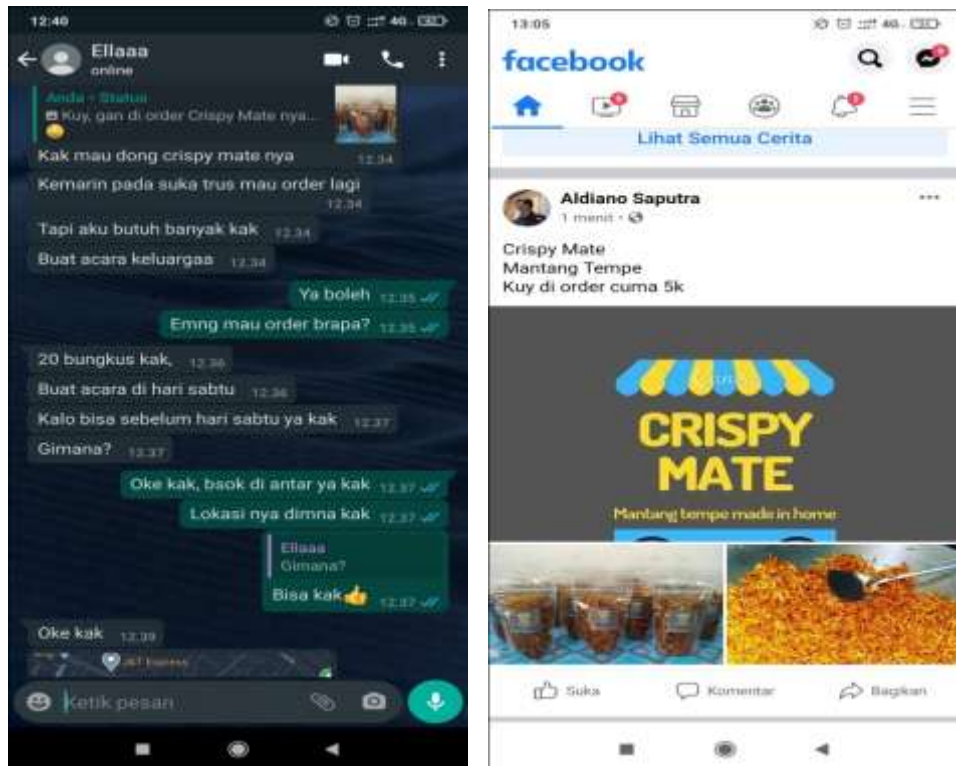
12:40

Ellaaa
online

Anda • Status
Kuy, gan di order Crispy Mate nya...

Kak mau dong crispy mate nya 12.34
Kemarin pada suka trus mau order lagi 12.34
Tapi aku butuh banyak kak 12.34
Buat acara keluargaa 12.34
Ya boleh 12.35
Emng mau order brapa? 12.35
20 bungkus kak, 12.36
Buat acara di hari sabtu 12.36
Kalo bisa sebelum hari sabtu ya kak 12.37
Gimana? 12.37
Oke kak, bsok di antar ya kak 12.37
Lokasi nya dimna kak 12.37
Ellaaa
Gimana?
Bisa kak👍 12.37
Oke kak 12.39
J&T Express

Ketik pesan

13:05
facebook
Lihat Semua Cerita
Aldiano Saputra
1 menit •
Crispy Mate
Mantang Tempe
Kuy di order cuma 5k
CRISPY MATE
Mantang tempe made in home
Suka
Komentar
Bagikan